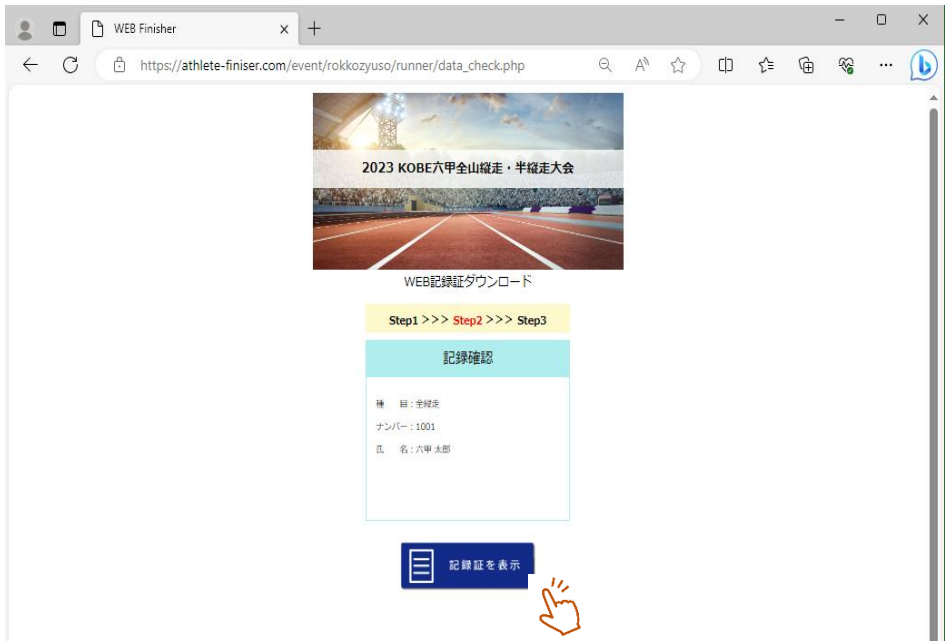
WEB Finisher

https://athlete-finiser.com/event/rokkozyuso/runner/data_check.php

2023 KOBE六甲全山縦走・半縦走大会

WEB記録証ダウンロード

Step1 >>> Step2 >>> Step3

記録確認

種 目：全縦走

ナンバー：1001

氏 名：六甲 太郎

記録証を表示